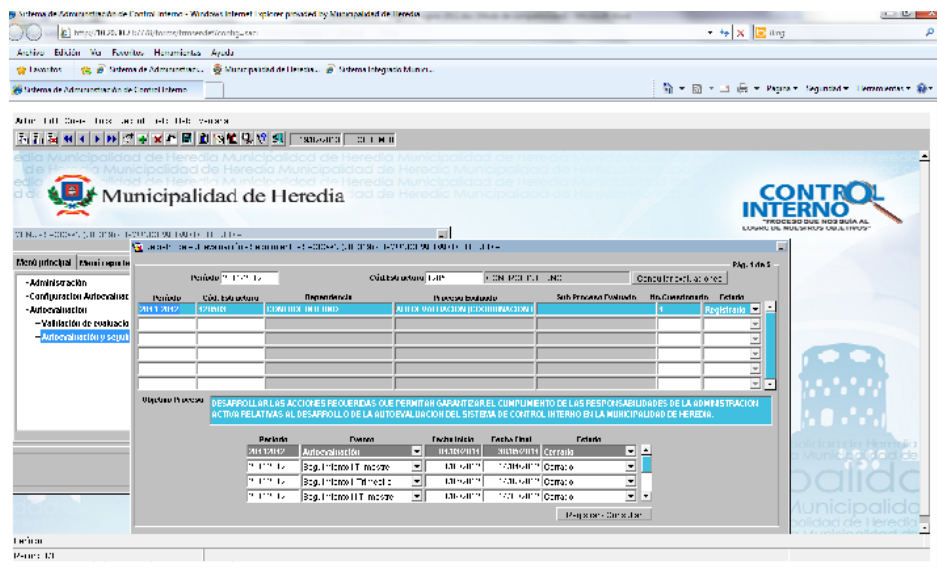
Sistema de Administración de Control Interno - Windows Internet Explorer provided by Municipalidad de Heredia

Archivo Edición Ver Favoritos Herramientas Ayuda

Favoritos Sistema de Administración... Municipalidad de Heredia... Sistema Integrado Munici...

Sistema de Administración de Control Interno

Página Seguridad Herramientas

Municipalidad de Heredia

CONTROL INTERNO
"PROCESO QUE NOS GUÍA AL LOGRO DE NUESTROS OBJETIVOS"

Menú principal

-Administración
-Configuracion Autoevaluac
-Autoevaluacion
-Validación de evaluacio
-Autoevaluación y segui

Pág. 1 de 5

Periodo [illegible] Código Estructura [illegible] CONTROL INTERNO Consultar evaluaciones

| Periodo | Cód. Estructura | Dependencia | Proceso Evaluado | Sub Proceso Evaluado | Nu.Cuestionario | Estado |
|---|---|---|---|---|---|---|
| 2011-2012 | 120608 | CONTROL INTERNO | AUTOEVALUACION (COORDINACION) | | 1 | Registrado |

Objetivo Proceso DESARROLLAR LAS ACCIONES REQUERIDAS QUE PERMITAN GARANTIZAR EL CUMPLIMIENTO DE LAS RESPONSABILIDADES DE LA ADMINISTRACION ACTIVA RELATIVAS AL DESARROLLO DE LA AUTOEVALUACION DEL SISTEMA DE CONTROL INTERNO EN LA MUNICIPALIDAD DE HEREDIA.

| Periodo | Evento | Fecha Inicio | Fecha Final | Estado |
|---|---|---|---|---|
| 2011-2012 | Autoevaluación | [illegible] | 30/06/2011 | Cerrado |
| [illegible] | Seguimiento I Trimestre | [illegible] | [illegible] | Cerrado |
| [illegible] | Seguimiento II Trimestre | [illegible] | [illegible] | Cerrado |
| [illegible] | Seguimiento III Trimestre | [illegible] | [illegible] | Cerrado |

Regresar a Consultar

Municipalidad de Heredia